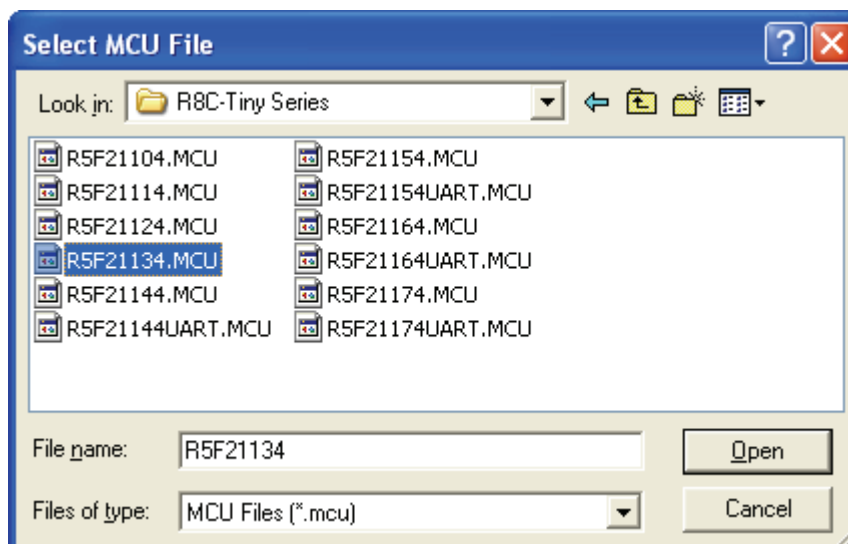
Select MCU File

Look in: R8C-Tiny Series

R5F21104.MCU
R5F21114.MCU
R5F21124.MCU
R5F21134.MCU
R5F21144.MCU
R5F21144UART.MCU

R5F21154.MCU
R5F21154UART.MCU
R5F21164.MCU
R5F21164UART.MCU
R5F21174.MCU
R5F21174UART.MCU

File name: R5F21134

Open

Files of type: MCU Files (*.mcu)

Cancel